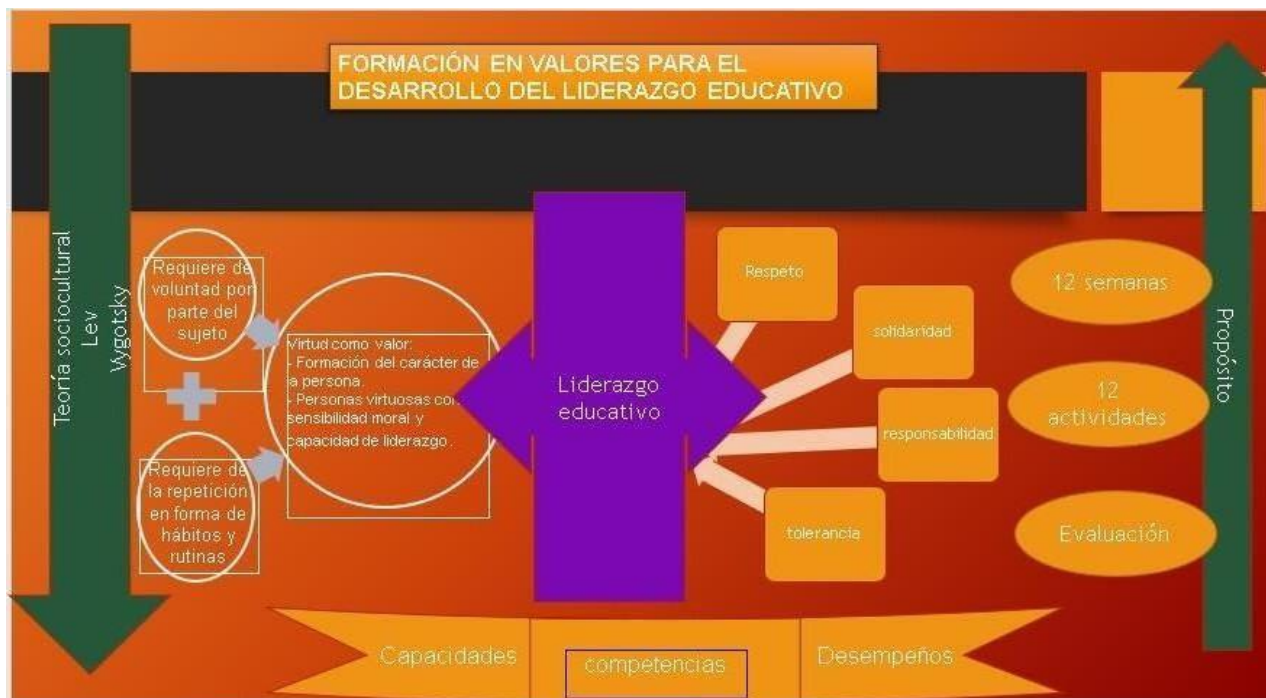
FORMACIÓN EN VALORES PARA EL DESARROLLO DEL LIDERAZGO EDUCATIVO

Teoría sociocultural Lev Vygotsky

Requiere de voluntad por parte del sujeto

Requiere de la repetición en forma de hábitos y rutinas

Virtud como valor:
- Formación del carácter de la persona.
- Personas virtuosas con sensibilidad moral y capacidad de liderazgo.

Liderazgo educativo

Respeto

solidaridad

responsabilidad

tolerancia

12 semanas

12 actividades

Evaluación

Propósito

Capacidades

competencias

Desempeños